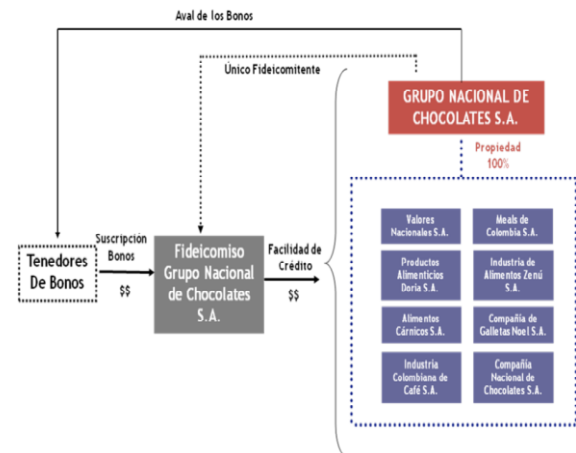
Aval de los Bonos

Único Fideicomitente

GRUPO NACIONAL DE CHOCOLATES S.A.

Propiedad 100%

Tenedores De Bonos

Suscripción Bonos

$$

Fideicomiso Grupo Nacional de Chocolates S.A.

Facilidad de Crédito

$$

Valores Nacionales S.A.

Meals de Colombia S.A.

Productos Alimenticios Doria S.A.

Industria de Alimentos Zenú S.A.

Alimentos Cárnicos S.A.

Compañía de Galletas Noel S.A.

Industria Colombiana de Café S.A.

Compañía Nacional de Chocolates S.A.